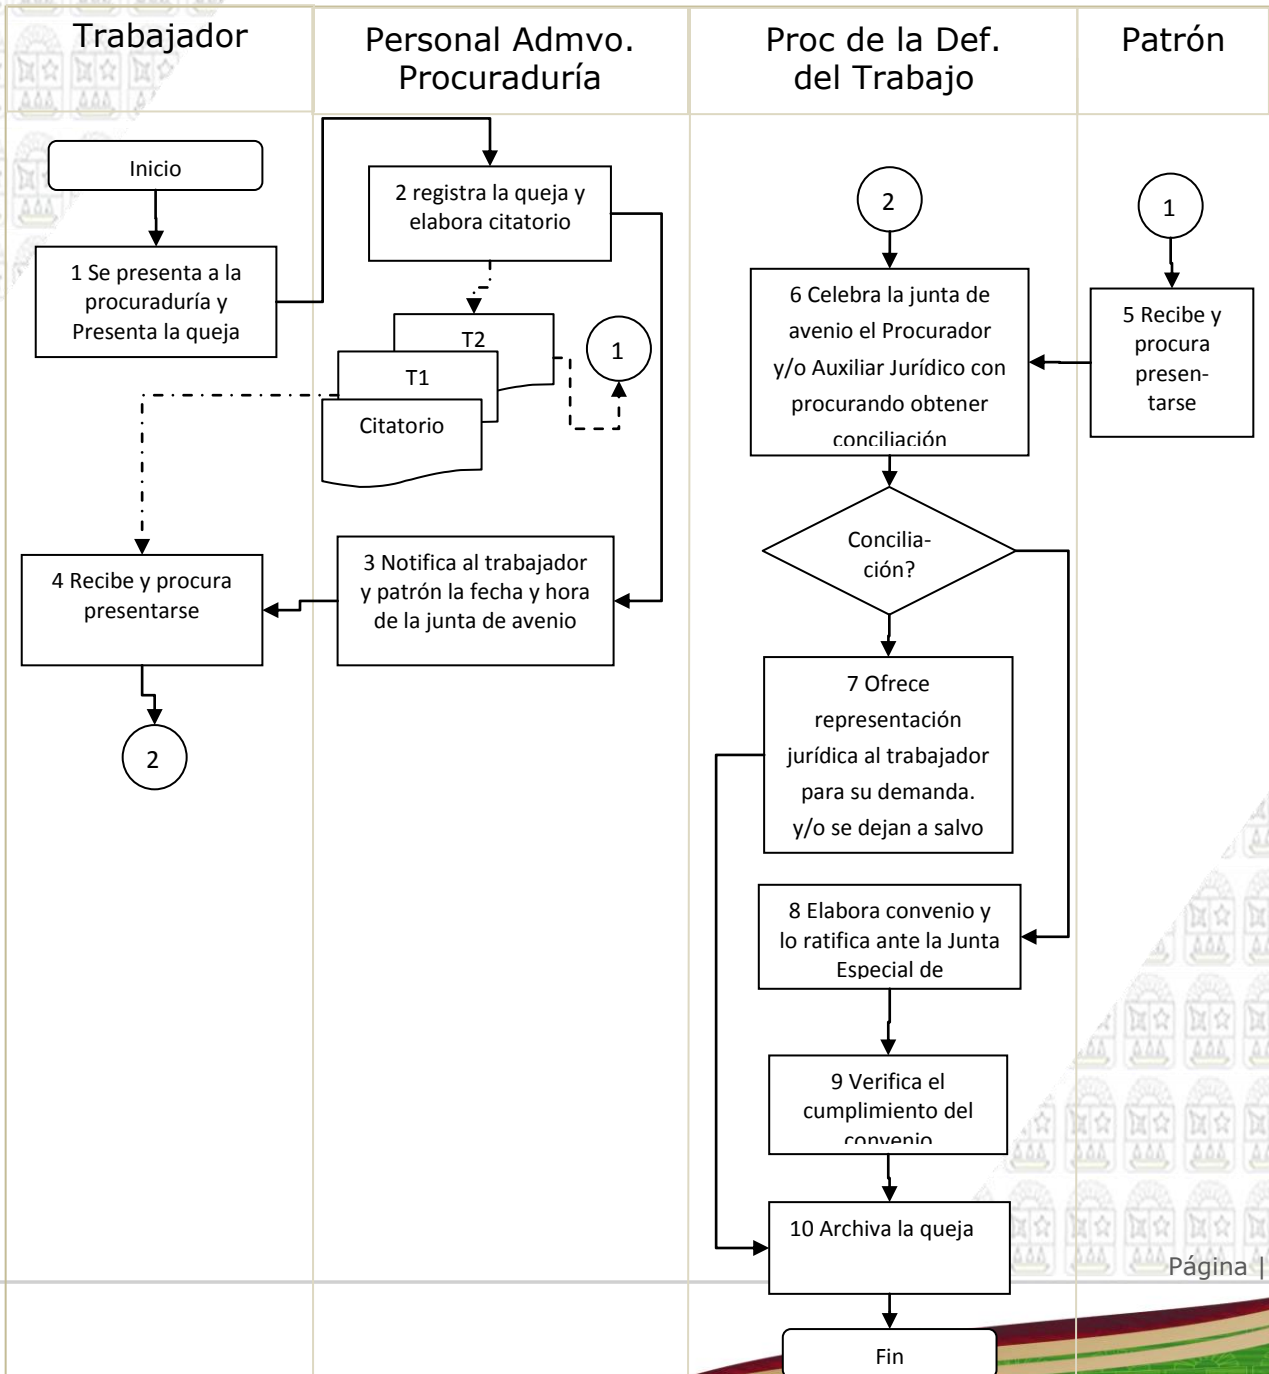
Trabajador

Personal Admvo. Procuraduría

Proc de la Def. del Trabajo

Patrón

Inicio

1 Se presenta a la procuraduría y Presenta la queja

2 registra la queja y elabora citatorio

T2

T1

Citatorio

1

3 Notifica al trabajador y patrón la fecha y hora de la junta de avenio

4 Recibe y procura presentarse

2

2

6 Celebra la junta de avenio el Procurador y/o Auxiliar Jurídico con procurando obtener conciliación

1

5 Recibe y procura presentarse

Concilia-ción?

7 Ofrece representación jurídica al trabajador para su demanda. y/o se dejan a salvo

8 Elabora convenio y lo ratifica ante la Junta Especial de

9 Verifica el cumplimiento del convenio

10 Archiva la queja

Fin

Página |